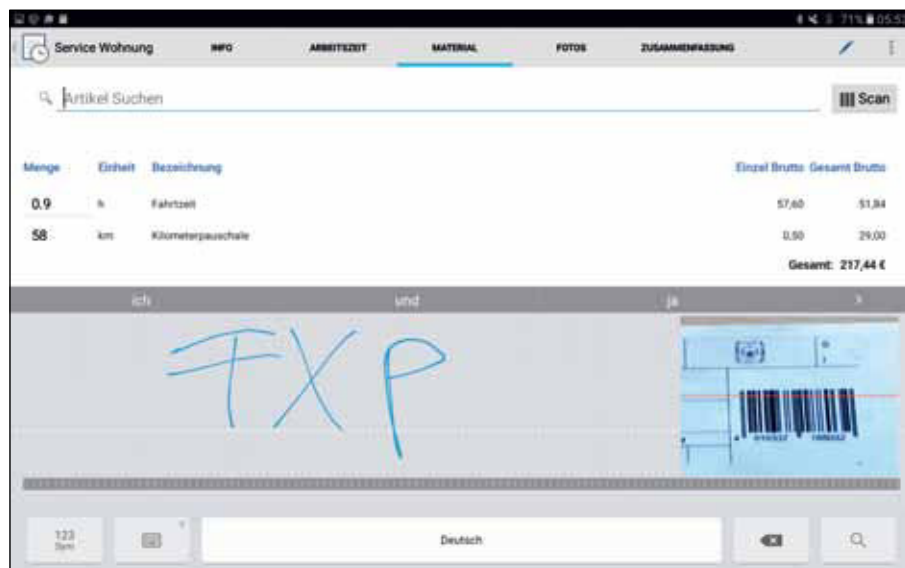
71% 05:53

Service Wohnung INFO ARBEITSZEIT MATERIAL FOTOS ZUSAMMENFASSUNG

Artikel Suchen

Scan

| Menge | Einheit | Bezeichnung | Einzel Brutto | Gesamt Brutto |
|---|---|---|---|---|
| 0.9 | h | Fahrtzeit | 57,60 | 51,84 |
| 58 | km | Kilometerpauschale | 0,50 | 29,00 |

Gesamt: 217,44 €

ich und ja >

FXP

123 Sym

Deutsch